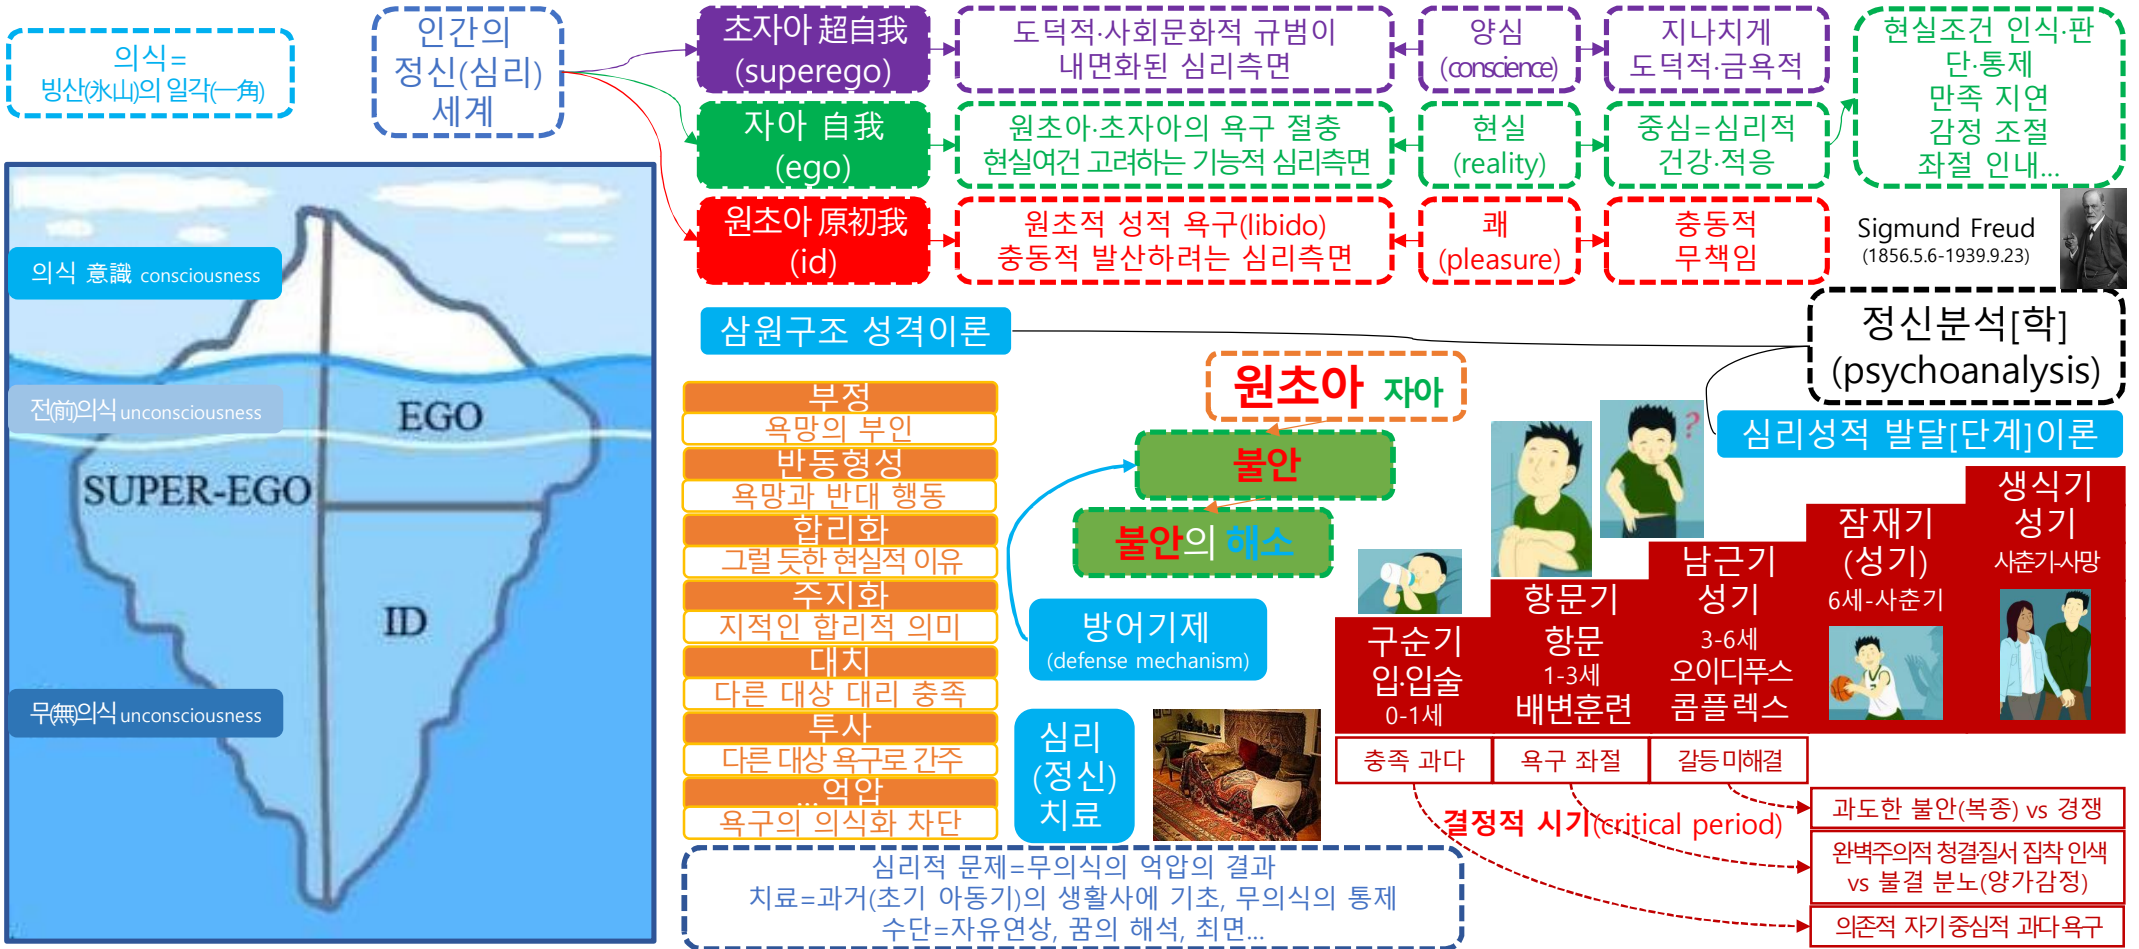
의식=
빙산(氷山)의 일각(一角)

인간의
정신(심리)
세계

초자아 超自我
(superego)

도덕적·사회문화적 규범이
내면화된 심리측면

양심
(conscience)

지나치게
도덕적·금욕적

현실조건 인식·판단·통제
만족 지연
감정 조절
좌절 인내...

자아 自我
(ego)

원초아·초자아의 욕구 절충
현실여건 고려하는 기능적 심리측면

현실
(reality)

중심=심리적
건강·적응

원초아 原初我
(id)

원초적 성적 욕구(libido)
충동적 발산하려는 심리측면

쾌
(pleasure)

충동적
무책임

Sigmund Freud
(1856.5.6-1939.9.23)

의식 意識 consciousness

전(前)의식 unconsciousness

EGO

SUPER-EGO

ID

무(無)의식 unconsciousness

삼원구조 성격이론

정신분석[학]
(psychoanalysis)

원초아 자아

불안

불안의 해소

심리성적 발달[단계]이론

부정
욕망의 부인
반동형성
욕망과 반대 행동
합리화
그럴 듯한 현실적 이유
주지화
지적인 합리적 의미
대치
다른 대상 대리 충족
투사
다른 대상 욕구로 간주
억압
욕구의 의식화 차단

방어기제
(defense mechanism)

심리
(정신)
치료

구순기
입·입술
0-1세

항문기
항문
1-3세
배변훈련

남근기
성기
3-6세
오이디푸스
콤플렉스

잠재기
(성기)
6세-사춘기

생식기
성기
사춘기-사망

충족 과다

욕구 좌절

갈등 미해결

결정적 시기(critical period)

과도한 불안(복종) vs 경쟁

완벽주의적 청결질서 집착 인색
vs 불결 분노(양가감정)

의존적 자기중심적 과다욕구

심리적 문제=무의식의 억압의 결과
치료=과거(초기 아동기)의 생활사에 기초, 무의식의 통제
수단=자유연상, 꿈의 해석, 최면...